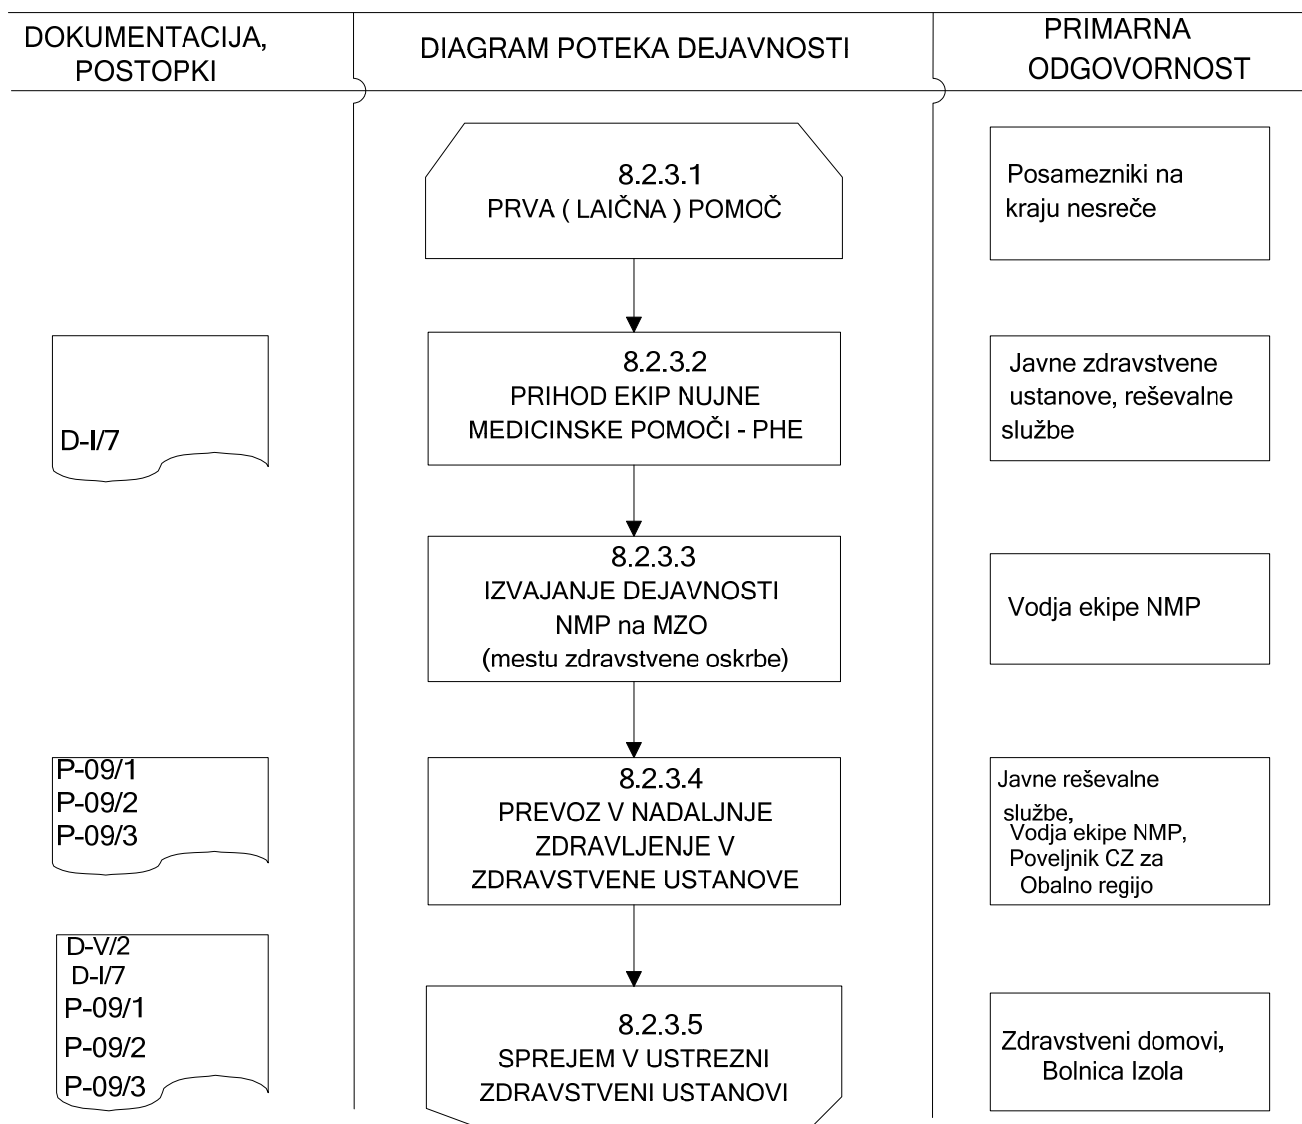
| DOKUMENTACIJA, POSTOPKI | DIAGRAM POTEKA DEJAVNOSTI | PRIMARNA ODGOVORNOST |
|---|---|---|
| | 8.2.3.1 PRVA ( LAIČNA ) POMOČ | Posamezniki na kraju nesreče |
| D-I/7 | 8.2.3.2 PRIHOD EKIP NUJNE MEDICINSKE POMOČI - PHE | Javne zdravstvene ustanove, reševalne službe |
| | 8.2.3.3 IZVAJANJE DEJAVNOSTI NMP na MZO (mestu zdravstvene oskrbe) | Vodja ekipe NMP |
| P-09/1 P-09/2 P-09/3 | 8.2.3.4 PREVOZ V NADALJNJE ZDRAVLJENJE V ZDRAVSTVENE USTANOVE | Javne reševalne službe, Vodja ekipe NMP, Poveljnik CZ za Obalno regijo |
| D-V/2 D-I/7 P-09/1 P-09/2 P-09/3 | 8.2.3.5 SPREJEM V USTREZNI ZDRAVSTVENI USTANOVI | Zdravstveni domovi, Bolnica Izola |